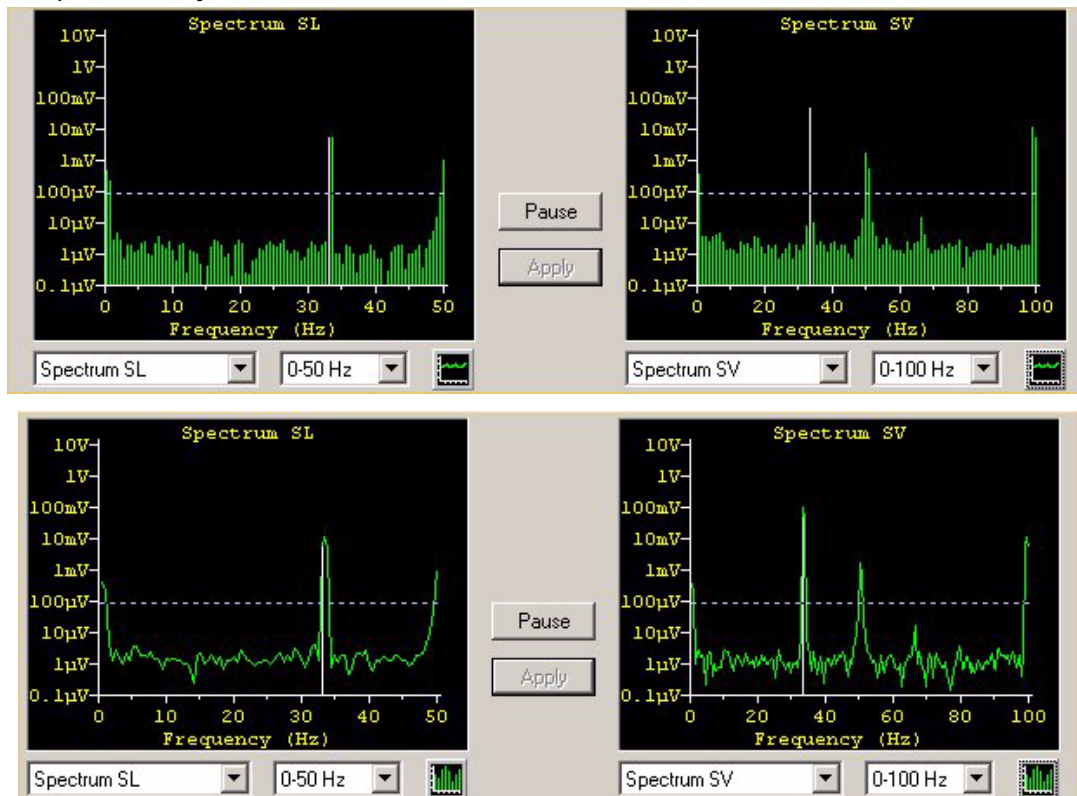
Spectrum SL

10V
1V
100mV
10mV
1mV
100μV
10μV
1μV
0.1μV

0 10 20 30 40 50

Frequency (Hz)

Spectrum SV

10V
1V
100mV
10mV
1mV
100μV
10μV
1μV
0.1μV

0 20 40 60 80 100

Frequency (Hz)

Pause

Apply

Spectrum SL

0-50 Hz

Spectrum SV

0-100 Hz

Spectrum SL

10V
1V
100mV
10mV
1mV
100μV
10μV
1μV
0.1μV

0 10 20 30 40 50

Frequency (Hz)

Spectrum SV

10V
1V
100mV
10mV
1mV
100μV
10μV
1μV
0.1μV

0 20 40 60 80 100

Frequency (Hz)

Pause

Apply

Spectrum SL

0-50 Hz

Spectrum SV

0-100 Hz